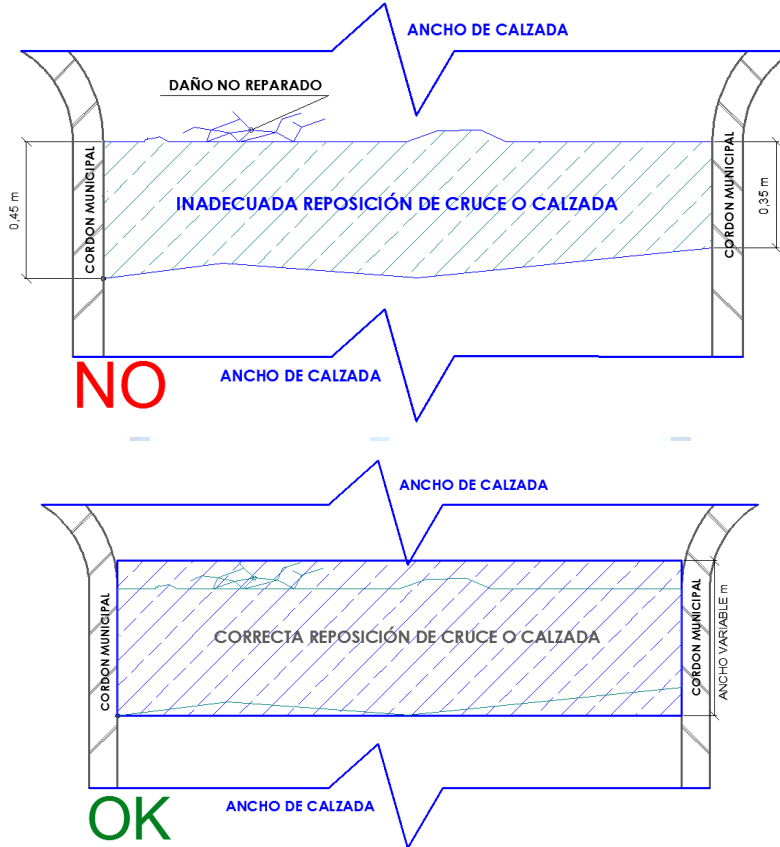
ANCHO DE CALZADA

DAÑO NO REPARADO

0,45 m

CORDON MUNICIPAL

INADECUADA REPOSICIÓN DE CRUCE O CALZADA

CORDON MUNICIPAL

0,35 m

ANCHO DE CALZADA

NO

ANCHO DE CALZADA

CORDON MUNICIPAL

CORRECTA REPOSICIÓN DE CRUCE O CALZADA

CORDON MUNICIPAL

ANCHO VARIABLE m

ANCHO DE CALZADA

OK